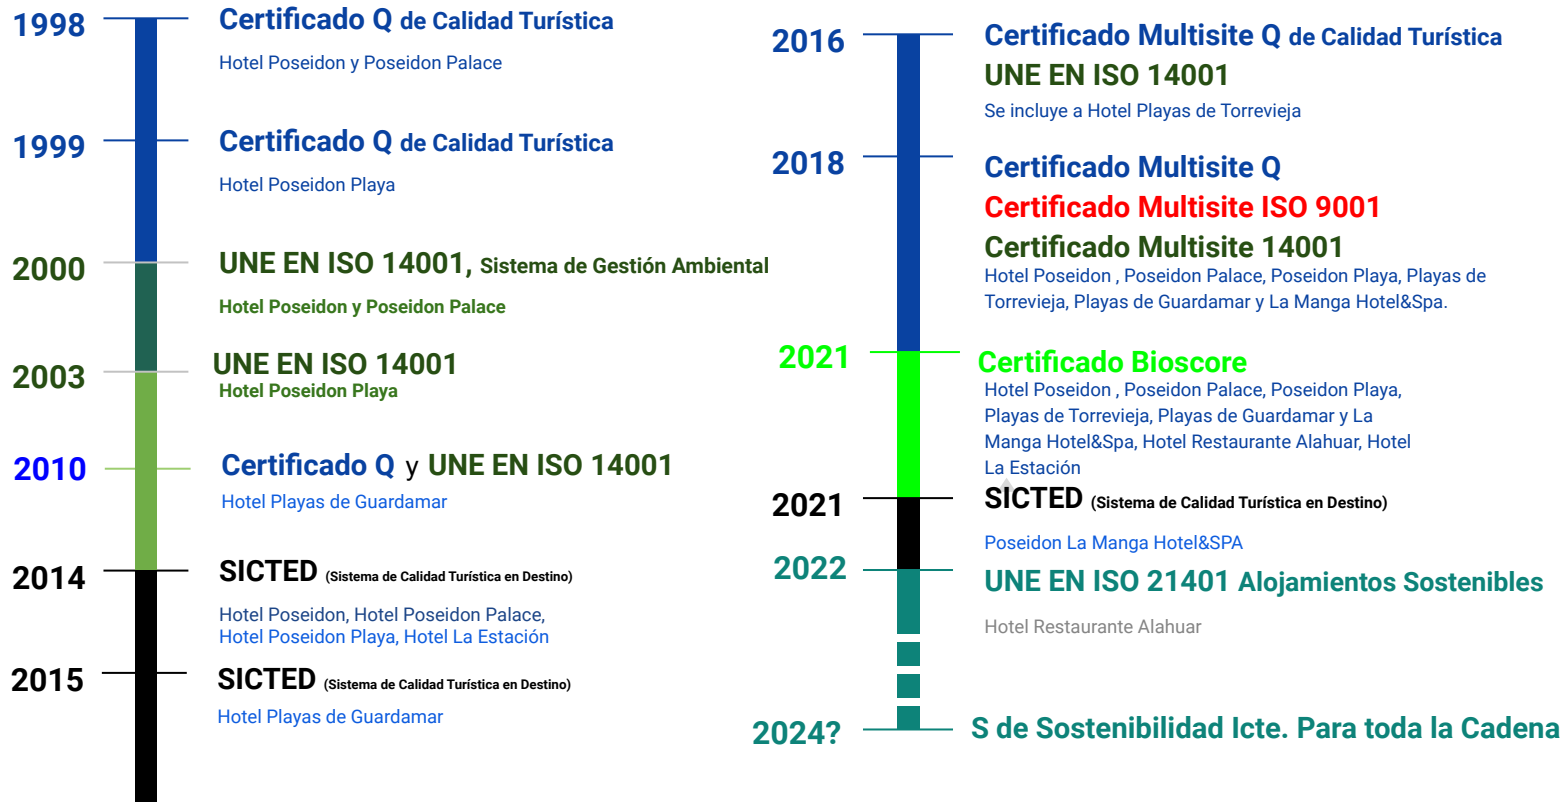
1998
Certificado Q de Calidad Turística
Hotel Poseidon y Poseidon Palace

1999
Certificado Q de Calidad Turística
Hotel Poseidon Playa

2000
UNE EN ISO 14001, Sistema de Gestión Ambiental
Hotel Poseidon y Poseidon Palace

2003
UNE EN ISO 14001
Hotel Poseidon Playa

2010
Certificado Q y UNE EN ISO 14001
Hotel Playas de Guardamar

2014
SICTED (Sistema de Calidad Turística en Destino)
Hotel Poseidon, Hotel Poseidon Palace, Hotel Poseidon Playa, Hotel La Estación

2015
SICTED (Sistema de Calidad Turística en Destino)
Hotel Playas de Guardamar

2016
Certificado Multisite Q de Calidad Turística
UNE EN ISO 14001
Se incluye a Hotel Playas de Torrevieja

2018
Certificado Multisite Q
Certificado Multisite ISO 9001
Certificado Multisite 14001
Hotel Poseidon , Poseidon Palace, Poseidon Playa, Playas de Torrevieja, Playas de Guardamar y La Manga Hotel&Spa.

2021
Certificado Bioscore
Hotel Poseidon , Poseidon Palace, Poseidon Playa, Playas de Torrevieja, Playas de Guardamar y La Manga Hotel&Spa, Hotel Restaurante Alahuar, Hotel La Estación

2021
SICTED (Sistema de Calidad Turística en Destino)
Poseidon La Manga Hotel&SPA

2022
UNE EN ISO 21401 Alojamientos Sostenibles
Hotel Restaurante Alahuar

2024?
S de Sostenibilidad Icte. Para toda la Cadena